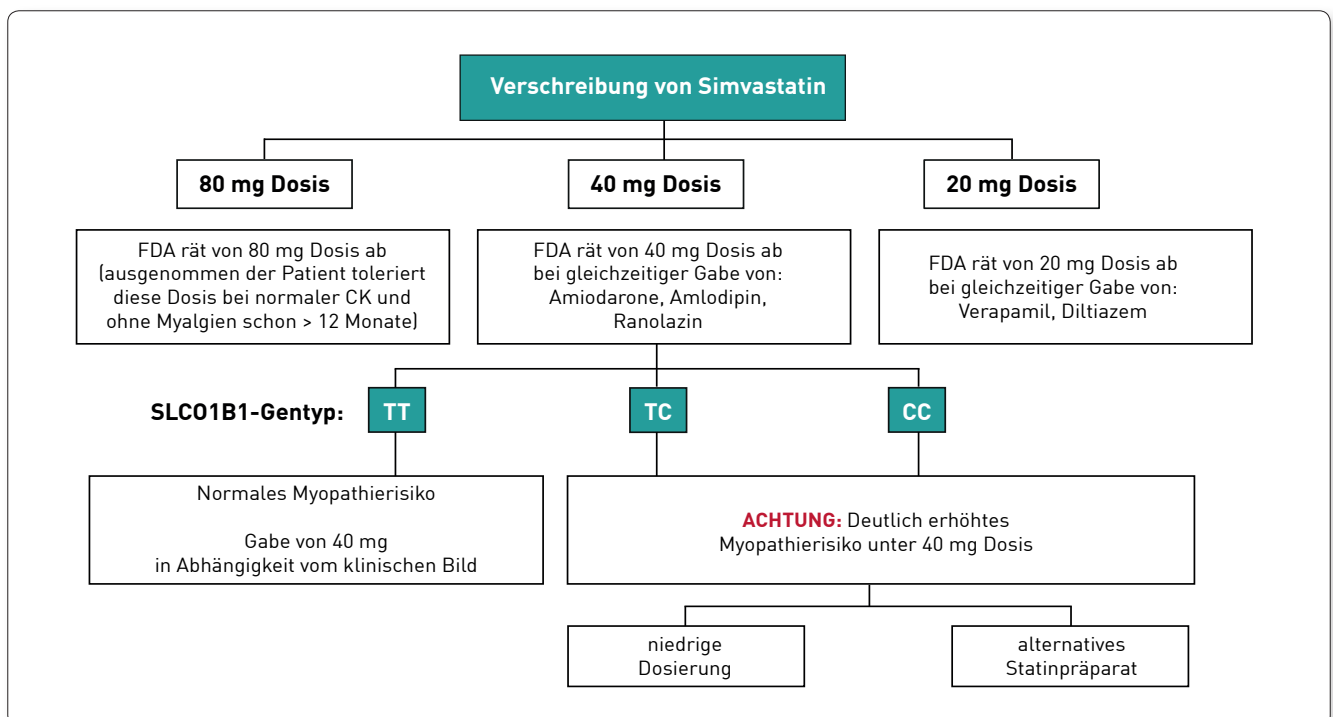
Verschreibung von Simvastatin

80 mg Dosis

40 mg Dosis

20 mg Dosis

FDA rät von 80 mg Dosis ab (ausgenommen der Patient toleriert diese Dosis bei normaler CK und ohne Myalgien schon > 12 Monate)

FDA rät von 40 mg Dosis ab bei gleichzeitiger Gabe von: Amiodarone, Amlodipin, Ranolazin

FDA rät von 20 mg Dosis ab bei gleichzeitiger Gabe von: Verapamil, Diltiazem

SLCO1B1-Gentyp:

TT

TC

CC

Normales Myopathierisiko

Gabe von 40 mg in Abhängigkeit vom klinischen Bild

ACHTUNG: Deutlich erhöhtes Myopathierisiko unter 40 mg Dosis

niedrige Dosierung

alternatives Statinpräparat